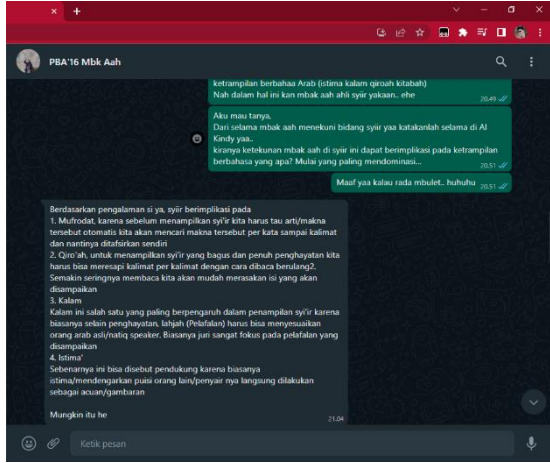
PBA'16 Mbk Aah

ketrampilan berbahaa Arab (istima kalam qiroah kitabah)
Nah dalam hal ini kan mbak aah ahli syiir yakaan.. ehe
20.49

Aku mau tanya,
Dari selama mbak aah menekuni bidang syiir yaa katakanlah selama di Al Kindy yaa..
kiranya ketekunan mbak aah di syiir ini dapat berimplikasi pada ketrampilan berbahasa yang apa? Mulai yang paling mendominasi...
20.51

Maaf yaa kalau rada mbulet.. huhuhu 20.51

Berdasarkan pengalaman si ya, syiir berimplikasi pada
1. Mufrodat, karena sebelum menampilkan syi'ir kita harus tau arti/makna tersebut otomatis kita akan mencari makna tersebut per kata sampai kalimat dan nantinya ditafsirkan sendiri
2. Qiro'ah, untuk menampilkan syi'ir yang bagus dan penuh penghayatan kita harus bisa meresapi kalimat per kalimat dengan cara dibaca berulang2. Semakin seringnya membaca kita akan mudah merasakan isi yang akan disampaikan
3. Kalam
Kalam ini salah satu yang paling berpengaruh dalam penampilan syi'ir karena biasanya selain penghayatan, lahjah (Pelafalan) harus bisa menyesuaikan orang arab asli/natiq speaker. Biasanya juri sangat fokus pada pelafalan yang disampaikan
4. Istima'
Sebenarnya ini bisa disebut pendukung karena biasanya istima/mendengarkan puisi orang lain/penyair nya langsung dilakukan sebagai acuan/gambaran

Mungkin itu he
21.04

Ketik pesan